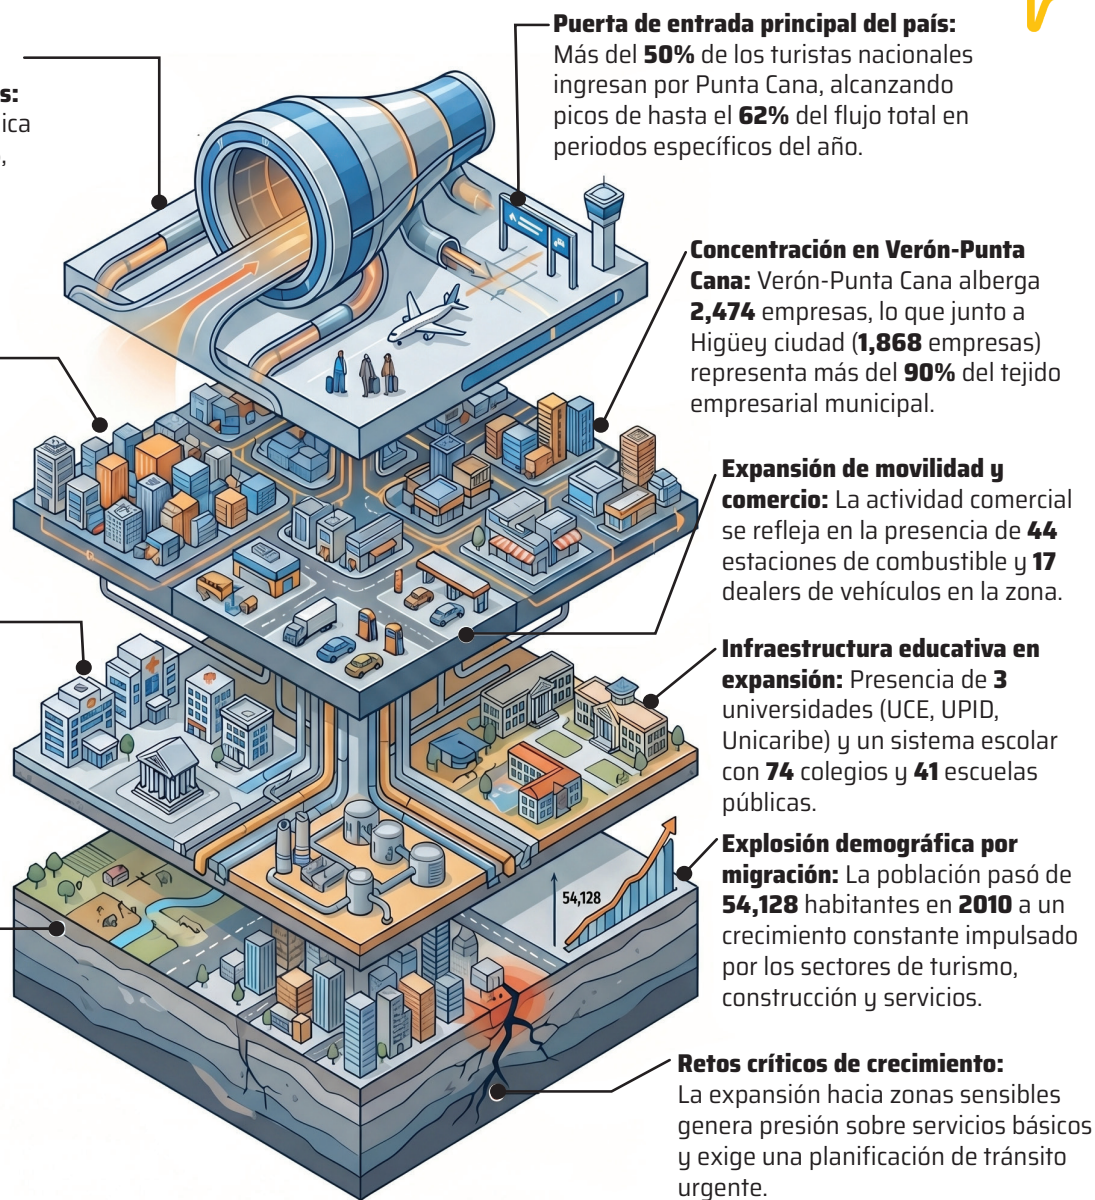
s:
ica
,

Puerta de entrada principal del país: Más del 50% de los turistas nacionales ingresan por Punta Cana, alcanzando picos de hasta el 62% del flujo total en periodos específicos del año.

Concentración en Verón-Punta Cana: Verón-Punta Cana alberga 2,474 empresas, lo que junto a Higüey ciudad (1,868 empresas) representa más del 90% del tejido empresarial municipal.

Expansión de movilidad y comercio: La actividad comercial se refleja en la presencia de 44 estaciones de combustible y 17 dealers de vehículos en la zona.

Infraestructura educativa en expansión: Presencia de 3 universidades (UCE, UPID, Unicaribe) y un sistema escolar con 74 colegios y 41 escuelas públicas.

Explosión demográfica por migración: La población pasó de 54,128 habitantes en 2010 a un crecimiento constante impulsado por los sectores de turismo, construcción y servicios.

54,128

Retos críticos de crecimiento: La expansión hacia zonas sensibles genera presión sobre servicios básicos y exige una planificación de tránsito urgente.